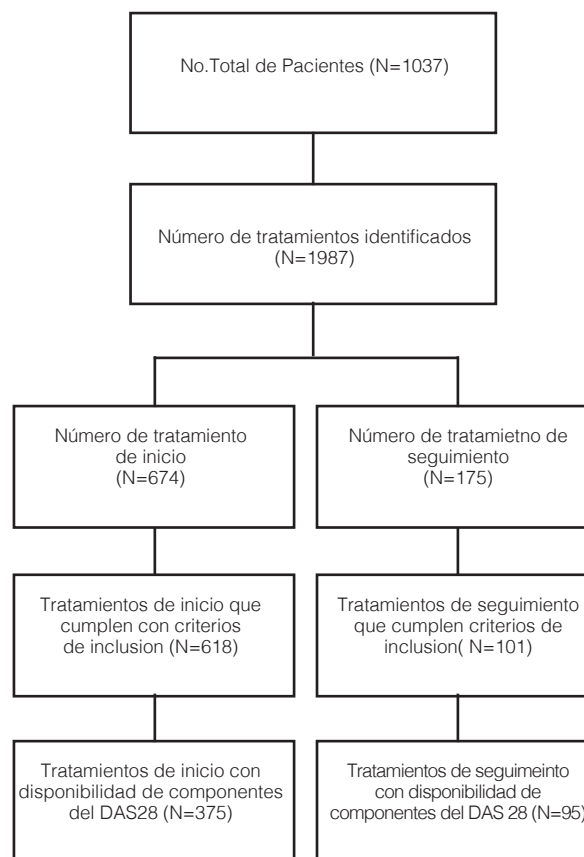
No.Total de Pacientes (N=1037)

Número de tratamientos identificados (N=1987)

Número de tratamiento de inicio (N=674)

Número de tratamietno de seguimiento (N=175)

Tratamientos de inicio que cumplen con criterios de inclusion (N=618)

Tratamientos de seguimiento que cumplen criterios de inclusion( N=101)

Tratamientos de inicio con disponibilidad de componentes del DAS28 (N=375)

Tratamientos de seguimeinto con disponibilidad de componentes del DAS 28 (N=95)